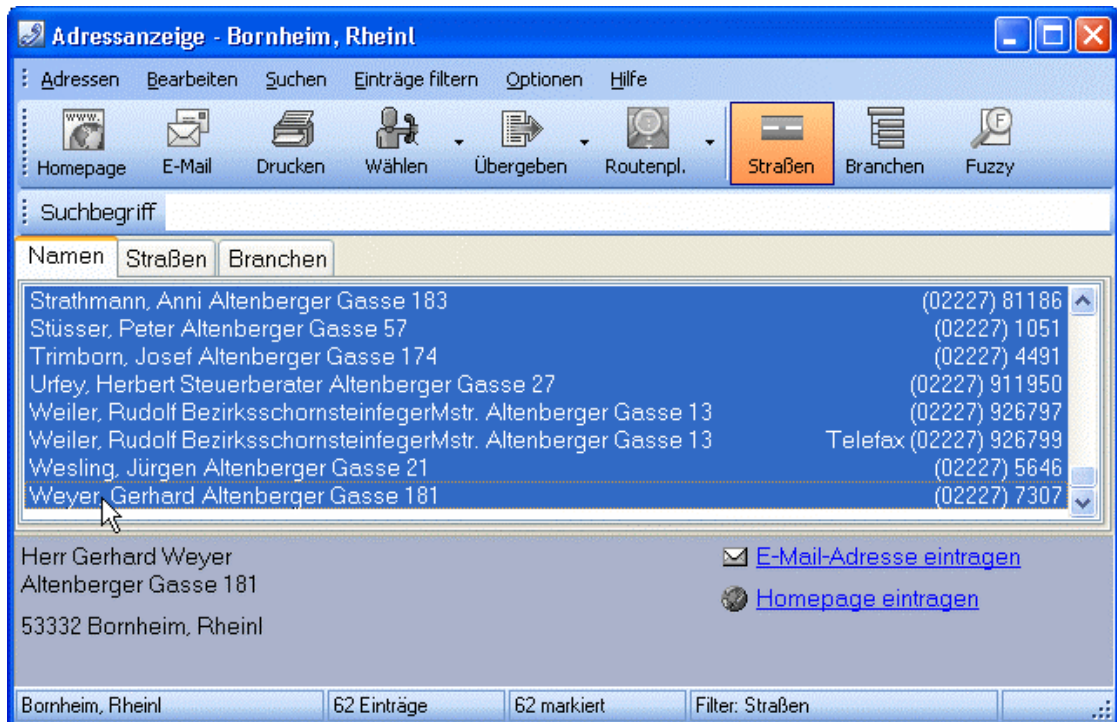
Adressanzeige - Bornheim, Rheinl

Adressen Bearbeiten Suchen Einträge filtern Optionen Hilfe

Homepage E-Mail Drucken Wählen Übergeben Routenpl. Straßen Branchen Fuzzy

Suchbegriff

Namen Straßen Branchen

| | |
|---|---|
| Strathmann, Anni Altenberger Gasse 183 | (02227) 81186 |
| Stüsser, Peter Altenberger Gasse 57 | (02227) 1051 |
| Trimborn, Josef Altenberger Gasse 174 | (02227) 4491 |
| Urfey, Herbert Steuerberater Altenberger Gasse 27 | (02227) 911950 |
| Weiler, Rudolf BezirksschornsteinfegerMstr. Altenberger Gasse 13 | (02227) 926797 |
| Weiler, Rudolf BezirksschornsteinfegerMstr. Altenberger Gasse 13 | Telefax (02227) 926799 |
| Wesling, Jürgen Altenberger Gasse 21 | (02227) 5646 |
| Weyer, Gerhard Altenberger Gasse 181 | (02227) 7307 |

Herr Gerhard Weyer
Altenberger Gasse 181

53332 Bornheim, Rheinl

E-Mail-Adresse eintragen

Homepage eintragen

Bornheim, Rheinl | 62 Einträge | 62 markiert | Filter: Straßen